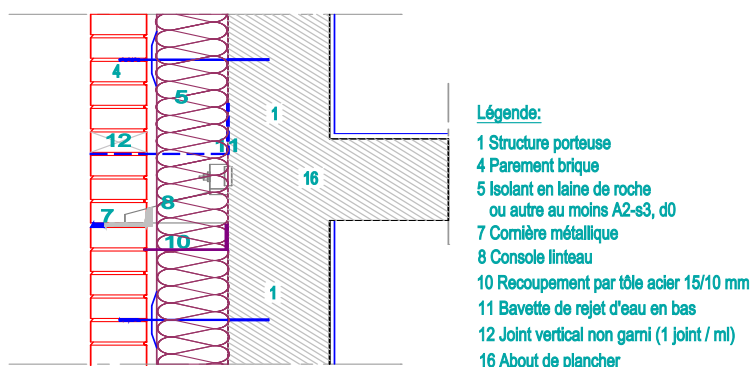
4
5
1
12
11
16
7
8
10
1

Légende:
1 Structure porteuse
4 Parement brique
5 Isolant en laine de roche ou autre au moins A2-s3, d0
7 Cornière métallique
8 Console linteau
10 Recoupement par tôle acier 15/10 mm
11 Bavette de rejet d'eau en bas
12 Joint vertical non garni (1 joint / ml)
16 About de plancher